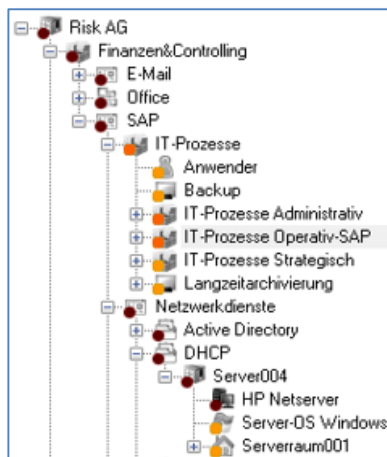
Risk AG
Finanzen&Controlling
E-Mail
Office
SAP
IT-Prozesse
Anwender
Backup
IT-Prozesse Administrativ
IT-Prozesse Operativ-SAP
IT-Prozesse Strategisch
Langzeitarchivierung
Netzwerkdienste
Active Directory
DHCP
Server004
HP Netserver
Server-OS Windows
Serverraum001